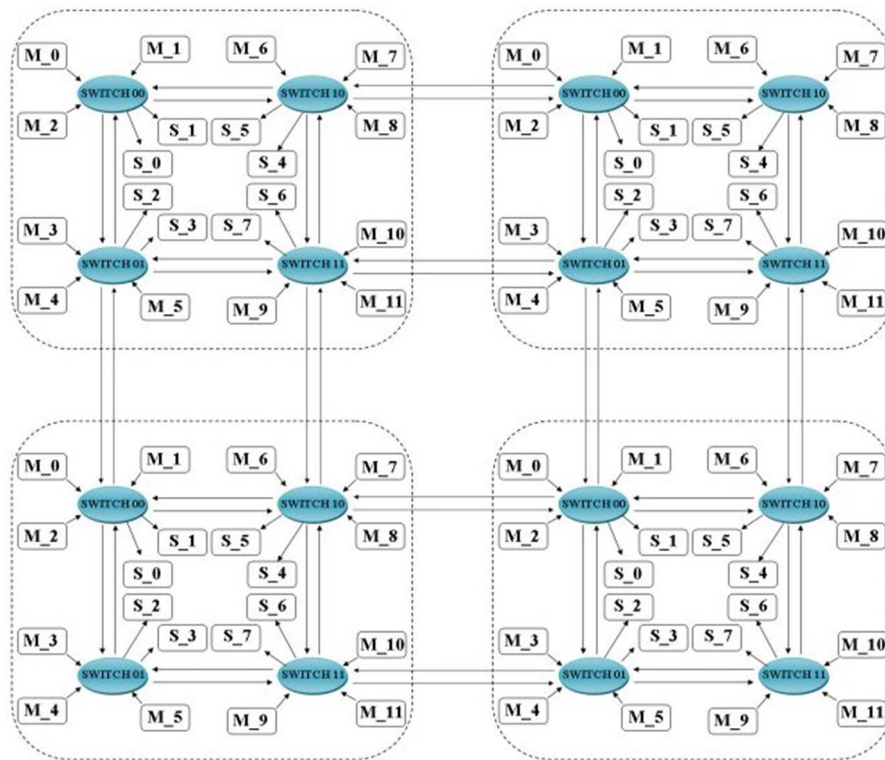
M_0
M_1
M_6
M_7
SWITCH 00
SWITCH 10
M_2
S_1
S_5
M_8
S_0
S_4
S_2
S_6
S_3
S_7
M_3
M_10
SWITCH 01
SWITCH 11
M_4
M_5
M_9
M_11

M_0
M_1
M_6
M_7
SWITCH 00
SWITCH 10
M_2
S_1
S_5
M_8
S_0
S_4
S_2
S_6
S_3
S_7
M_3
M_10
SWITCH 01
SWITCH 11
M_4
M_5
M_9
M_11

M_0
M_1
M_6
M_7
SWITCH 00
SWITCH 10
M_2
S_1
S_5
M_8
S_0
S_4
S_2
S_6
S_3
S_7
M_3
M_10
SWITCH 01
SWITCH 11
M_4
M_5
M_9
M_11

M_0
M_1
M_6
M_7
SWITCH 00
SWITCH 10
M_2
S_1
S_5
M_8
S_0
S_4
S_2
S_6
S_3
S_7
M_3
M_10
SWITCH 01
SWITCH 11
M_4
M_5
M_9
M_11